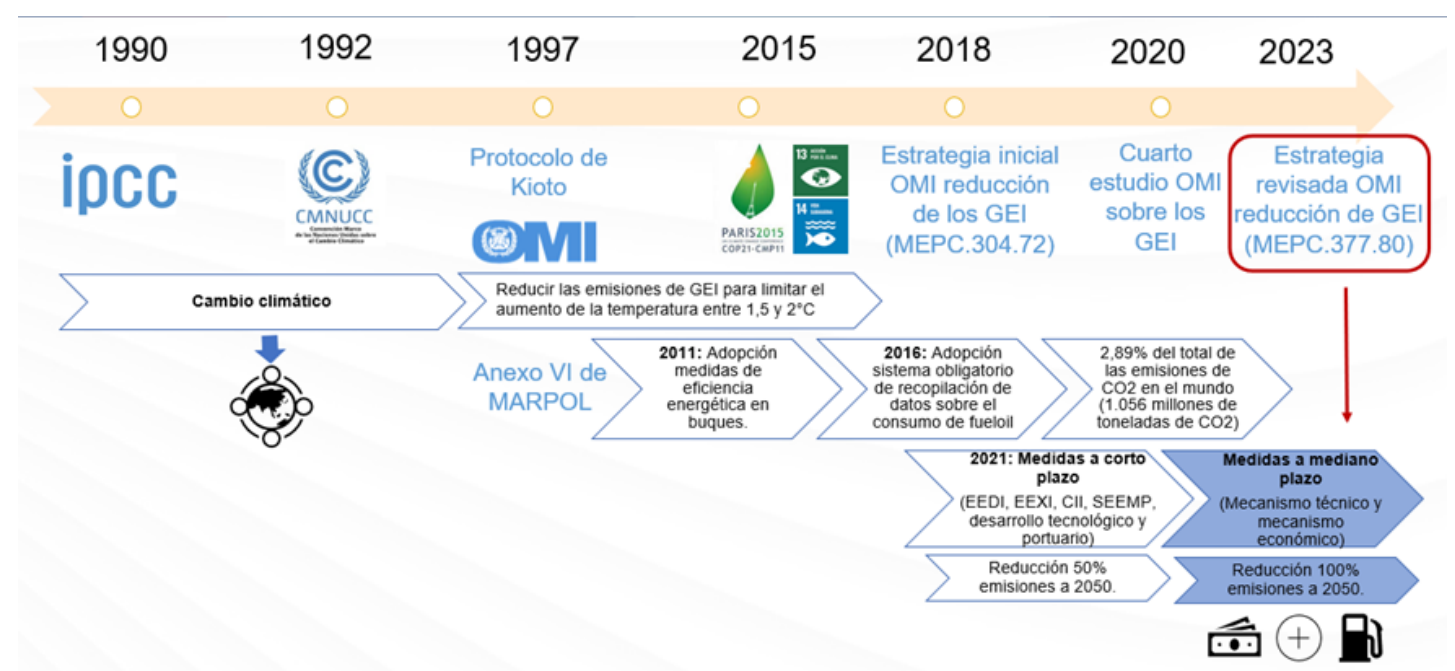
1990
1992
1997
2015
2018
2020
2023

ipcc

CMNUCC
Convención Marco de las Naciones Unidas sobre el Cambio Climático

Protocolo de Kioto

OMI

PARIS2015
COP21·CMP11

13 ACCIÓN POR EL CLIMA

14 VIDA SUBMARINA

Estrategia inicial OMI reducción de los GEI (MEPC.304.72)

Cuarto estudio OMI sobre los GEI

Estrategia revisada OMI reducción de GEI (MEPC.377.80)

Cambio climático

Reducir las emisiones de GEI para limitar el aumento de la temperatura entre 1,5 y 2°C

Anexo VI de MARPOL

2011: Adopción medidas de eficiencia energética en buques.

2016: Adopción sistema obligatorio de recopilación de datos sobre el consumo de fueloil

2,89% del total de las emisiones de CO2 en el mundo (1.056 millones de toneladas de CO2)

2021: Medidas a corto plazo
(EEDI, EEXI, CII, SEEMP, desarrollo tecnológico y portuario)

Medidas a mediano plazo
(Mecanismo técnico y mecanismo económico)

Reducción 50% emisiones a 2050.

Reducción 100% emisiones a 2050.